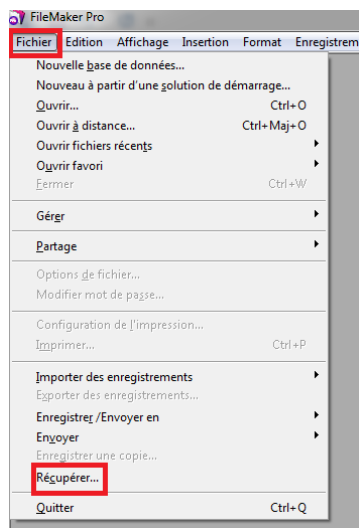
FileMaker Pro

Fichier Edition Affichage Insertion Format Enregistrem

Nouvelle base de données...
Nouveau à partir d'une solution de démarrage...
Ouvrir... Ctrl+O
Ouvrir à distance... Ctrl+Maj+O
Ouvrir fichiers récents
Ouvrir favori
Fermer Ctrl+W

Gérer

Partage

Options de fichier...
Modifier mot de passe...

Configuration de l'impression...
Imprimer... Ctrl+P

Importer des enregistrements
Exporter des enregistrements...
Enregistrer /Envoyer en
Envoyer
Enregistrer une copie...
Récupérer...

Quitter Ctrl+Q